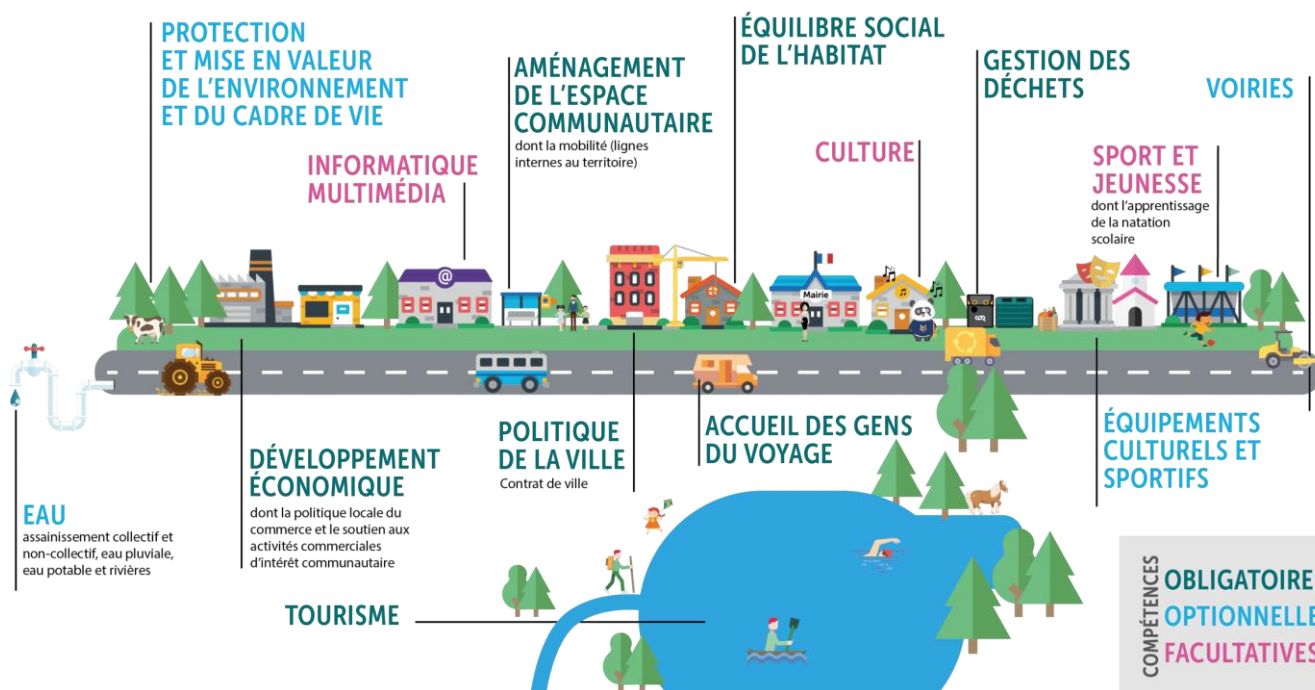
PROTECTION ET MISE EN VALEUR DE L'ENVIRONNEMENT ET DU CADRE DE VIE

INFORMATIQUE MULTIMÉDIA

AMÉNAGEMENT DE L'ESPACE COMMUNAUTAIRE
dont la mobilité (lignes internes au territoire)

ÉQUILIBRE SOCIAL DE L'HABITAT

CULTURE

GESTION DES DÉCHETS

SPORT ET JEUNESSE
dont l'apprentissage de la natation scolaire

VOIRIES

Mairie

EAU
assainissement collectif et non-collectif, eau pluviale, eau potable et rivières

DÉVELOPPEMENT ÉCONOMIQUE
dont la politique locale du commerce et le soutien aux activités commerciales d'intérêt communautaire

POLITIQUE DE LA VILLE
Contrat de ville

ACCUEIL DES GENS DU VOYAGE

ÉQUIPEMENTS CULTURELS ET SPORTIFS

TOURISME

COMPÉTENCES
OBLIGATOIRE
OPTIONNELLE
FACULTATIVES